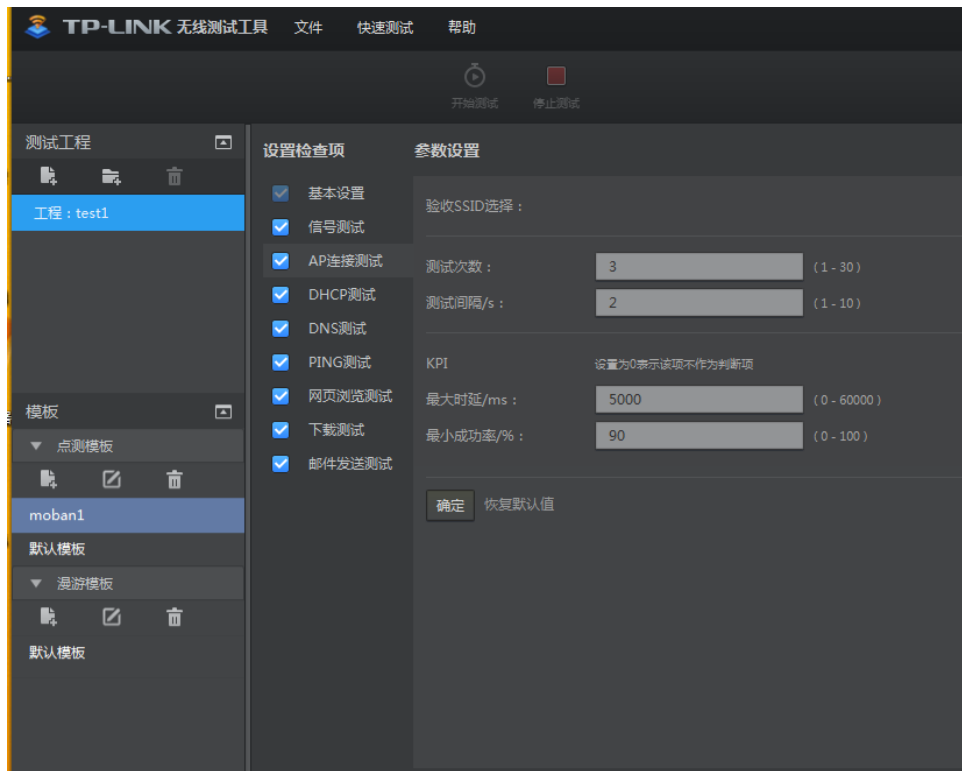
TP-LINK 无线测试工具 文件 快速测试 帮助

开始测试 停止测试

测试工程

工程：test1

模板

点测模板

moban1

默认模板

漫游模板

默认模板

设置检查项

基本设置
信号测试
AP连接测试
DHCP测试
DNS测试
PING测试
网页浏览测试
下载测试
邮件发送测试

参数设置

验收SSID选择：

测试次数： 3 (1 - 30)
测试间隔/s： 2 (1 - 10)

KPI 设置为0表示该项不作为判断项
最大时延/ms： 5000 (0 - 60000)
最小成功率/%： 90 (0 - 100)

确定 恢复默认值